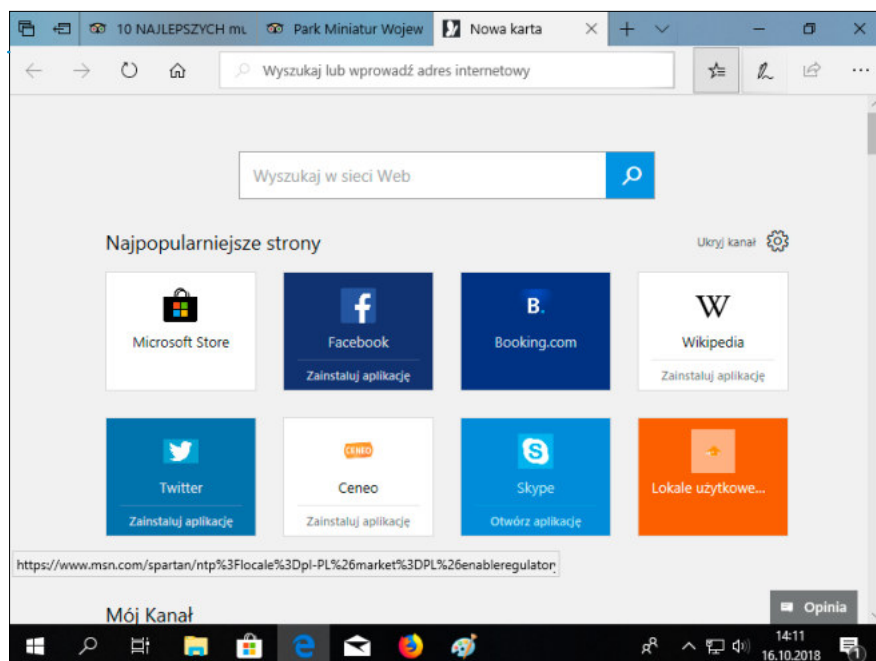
10 NAJLEPSZYCH mu
Park Miniatur Wojew
Nowa karta

Wyszukaj lub wprowadź adres internetowy

Wyszukaj w sieci Web

Najpopularniejsze strony

Ukryj kanał

Microsoft Store

Facebook
Zainstaluj aplikację

Booking.com

Wikipedia
Zainstaluj aplikację

Twitter
Zainstaluj aplikację

CENEO
Ceneo
Zainstaluj aplikację

Skype
Otwórz aplikację

Lokale użytkowe...

https://www.msn.com/spartan/ntp%3Flocale%3Dpl-PL%26market%3DPL%26enableregulator

Mój Kanał

Opinia

14:11
16.10.2018